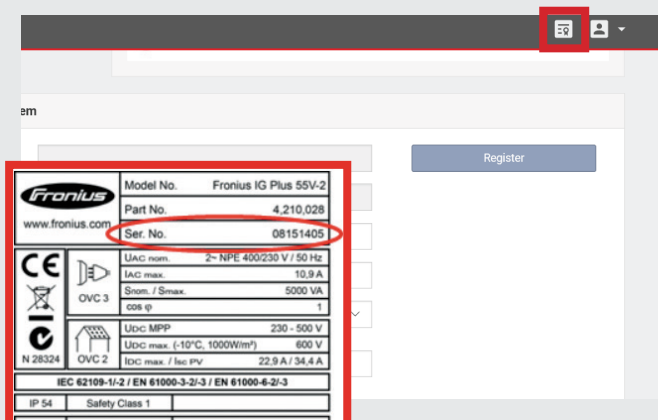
em

Register

Fronius
www.fronius.com

| Model No. | Fronius IG Plus 55V-2 |
|---|---|
| Part No. | 4,210,028 |
| Ser. No. | 08151405 |

CE

OVC 3

| $U_{AC}$ nom. | 2~ NPE 400/230 V / 50 Hz |
|---|---|
| $I_{AC}$ max. | 10,9 A |
| $S_{nom.}$ / $S_{max.}$ | 5000 VA |
| cos φ | 1 |

N 28324

OVC 2

| $U_{DC}$ MPP | 230 - 500 V |
|---|---|
| $U_{DC}$ max. (-10°C, 1000W/m²) | 600 V |
| $I_{DC}$ max. / $I_{SC}$ PV | 22,9 A / 34,4 A |

IEC 62109-1/-2 / EN 61000-3-2/-3 / EN 61000-6-2/-3

IP 54 Safety Class 1